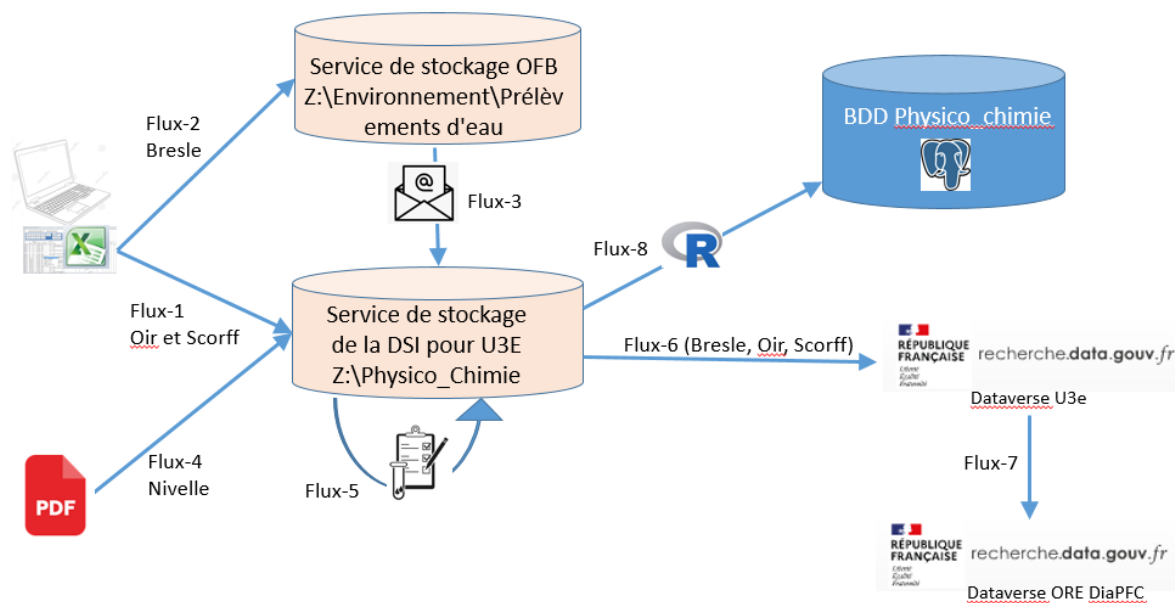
Service de stockage OFB Z:\Environnement\Prélèvements d'eau

BDD Physico_chimie

Flux-2
Bresle

Flux-3

Flux-8

R

Flux-1
Oir et Scorff

Service de stockage de la DSI pour U3E Z:\Physico_Chimie

Flux-6 (Bresle, Oir, Scorff)

RÉPUBLIQUE FRANÇAISE
Liberté Égalité Fraternité
recherche.data.gouv.fr

Dataverse U3e

Flux-4
Nivelle

PDF

Flux-5

Flux-7

RÉPUBLIQUE FRANÇAISE
Liberté Égalité Fraternité
recherche.data.gouv.fr

Dataverse ORE DiaPFC